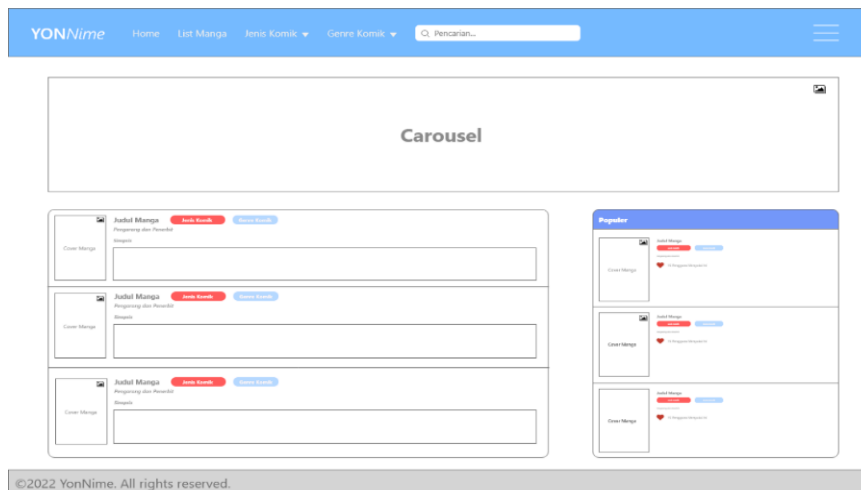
YONNime Home List Manga Jenis Komik Genre Komik Pencarian...

Carousel

Cover Manga
Judul Manga Jenis Komik Genre Komik
Pengarang dan Penerbit
Sinopsis

Cover Manga
Judul Manga Jenis Komik Genre Komik
Pengarang dan Penerbit
Sinopsis

Cover Manga
Judul Manga Jenis Komik Genre Komik
Pengarang dan Penerbit
Sinopsis

Populer

Cover Manga
Judul Manga
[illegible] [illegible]
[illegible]
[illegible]

Cover Manga
Judul Manga
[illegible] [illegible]
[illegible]
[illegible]

Cover Manga
Judul Manga
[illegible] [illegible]
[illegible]
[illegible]

©2022 YonNime. All rights reserved.